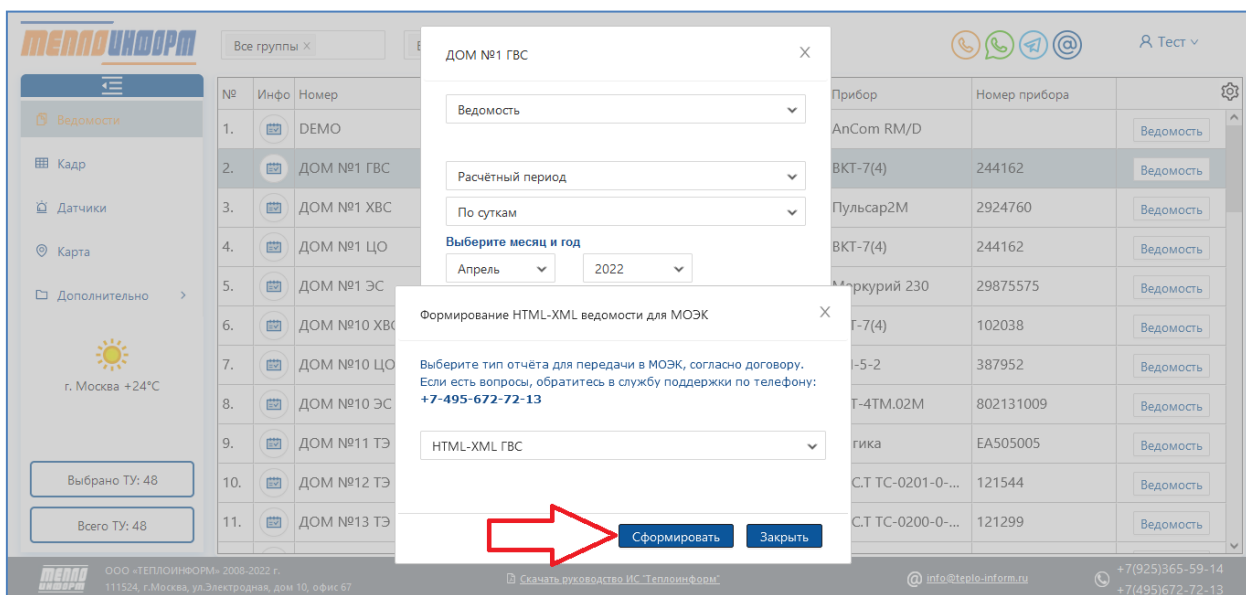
ТЕПЛОИНФОРМ

Все группы ×

Я Тест

Ведомости
Кадр
Датчики
Карта
Дополнительно

г. Москва +24°C

Выбрано ТУ: 48

Всего ТУ: 48

| № | Инфо | Номер | Прибор | Номер прибора | |
|---|---|---|---|---|---|
| 1. | | DEMO | AnCom RM/D | | Ведомость |
| 2. | | ДОМ №1 ГВС | ВКТ-7(4) | 244162 | Ведомость |
| 3. | | ДОМ №1 ХВС | Пульсар2М | 2924760 | Ведомость |
| 4. | | ДОМ №1 ЦО | ВКТ-7(4) | 244162 | Ведомость |
| 5. | | ДОМ №1 ЭС | Меркурий 230 | 29875575 | Ведомость |
| 6. | | ДОМ №10 ХВ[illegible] | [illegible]Т-7(4) | 102038 | Ведомость |
| 7. | | ДОМ №10 ЦО | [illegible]-5-2 | 387952 | Ведомость |
| 8. | | ДОМ №10 ЭС | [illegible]Т-4ТМ.02М | 802131009 | Ведомость |
| 9. | | ДОМ №11 ТЭ | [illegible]гика | EA505005 | Ведомость |
| 10. | | ДОМ №12 ТЭ | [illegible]С.Т ТС-0201-0-... | 121544 | Ведомость |
| 11. | | ДОМ №13 ТЭ | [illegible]С.Т ТС-0200-0-... | 121299 | Ведомость |

ДОМ №1 ГВС

Ведомость

Расчётный период

По суткам

Выберите месяц и год

Апрель

2022

Формирование HTML-XML ведомости для МОЭК

Выберите тип отчёта для передачи в МОЭК, согласно договору.
Если есть вопросы, обратитесь в службу поддержки по телефону:
+7-495-672-72-13

HTML-XML ГВС

Сформировать

Закрыть

ООО «ТЕПЛОИНФОРМ» 2008-2022 г.
111524, г.Москва, ул.Электродная, дом 10, офис 67

Скачать руководство ИС "Теплоинформ"

info@teplo-inform.ru

+7(925)365-59-14
+7(495)672-72-13